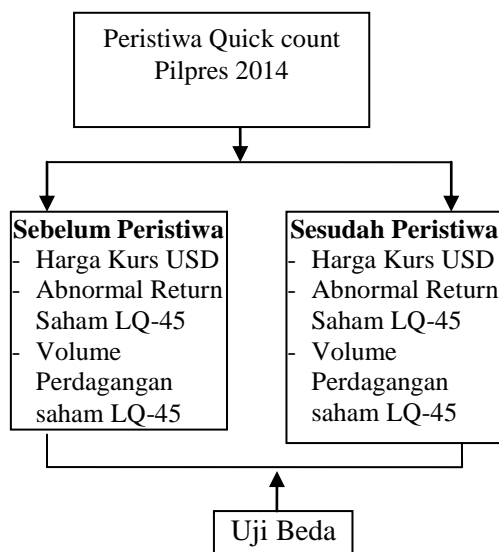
Peristiwa Quick count Pilpres 2014

Sebelum Peristiwa
- Harga Kurs USD
- Abnormal Return Saham LQ-45
- Volume Perdagangan saham LQ-45

Sesudah Peristiwa
- Harga Kurs USD
- Abnormal Return Saham LQ-45
- Volume Perdagangan saham LQ-45

Uji Beda